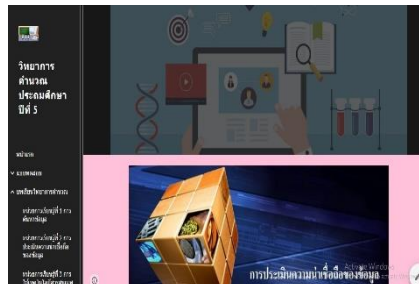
วิทยาการ
คำนวณ
ประถมศึกษา
ปีที่ 5

หน้าแรก

แนะนำผู้สอน

แผนการจัดการเรียนรู้

แผนการเรียนรู้ที่ 1 การ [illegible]

แผนการเรียนรู้ที่ 2 การประเมินความน่าเชื่อถือของข้อมูล

แผนการเรียนรู้ที่ 3 การ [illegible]

การประเมินความน่าเชื่อถือของข้อมูล

Activate Windows